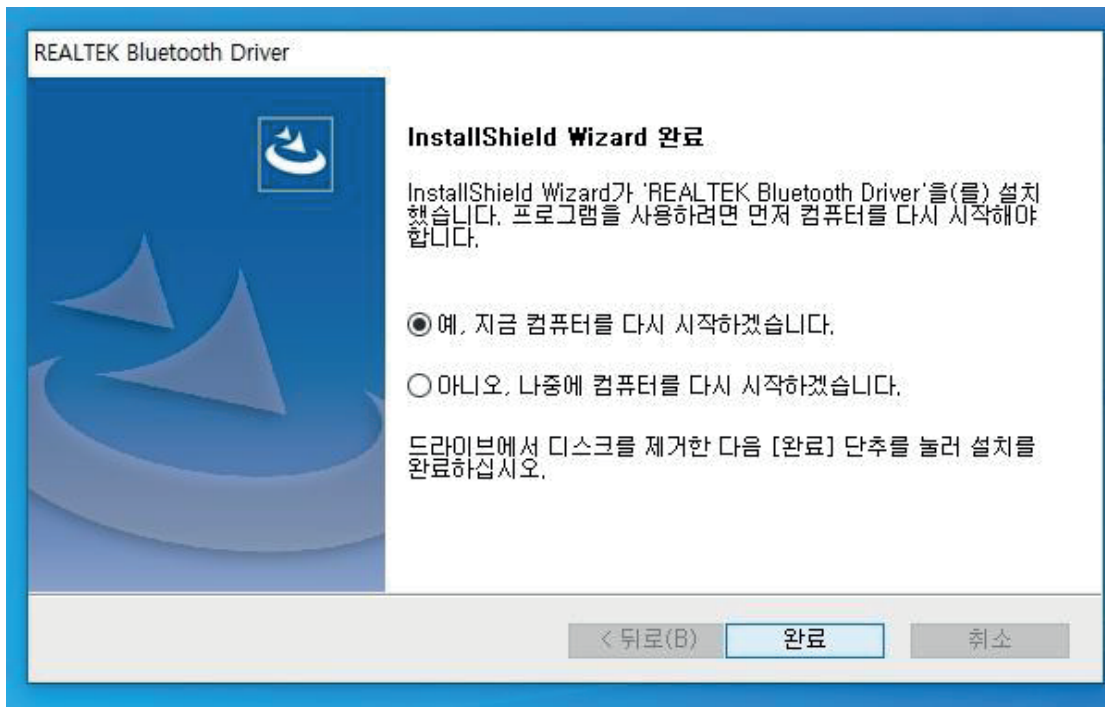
REALTEK Bluetooth Driver

InstallShield Wizard 완료

InstallShield Wizard가 'REALTEK Bluetooth Driver'을(를) 설치했습니다. 프로그램을 사용하려면 먼저 컴퓨터를 다시 시작해야 합니다.

예, 지금 컴퓨터를 다시 시작하겠습니다.

아니오, 나중에 컴퓨터를 다시 시작하겠습니다.

드라이브에서 디스크를 제거한 다음 [완료] 단추를 눌러 설치를 완료하십시오.

< 뒤로(B)

완료

취소